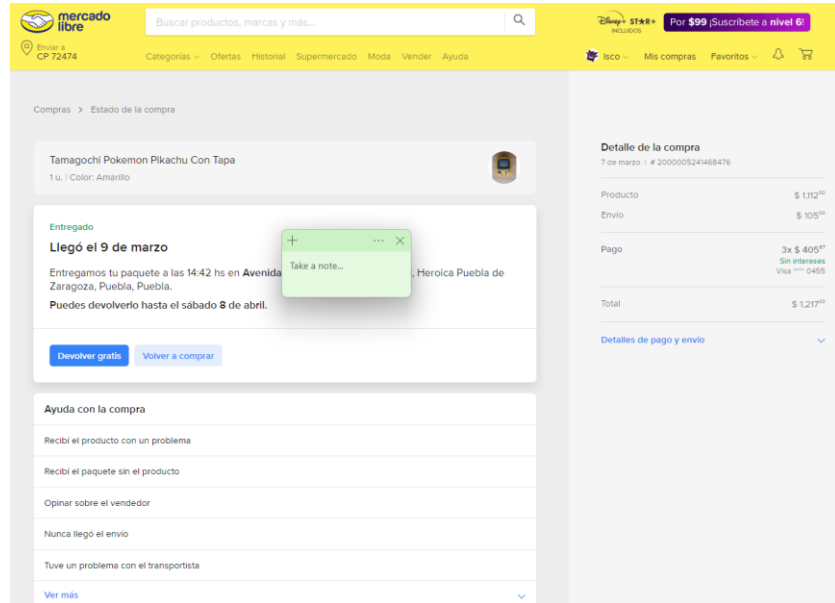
mercado libre

Buscar productos, marcas y más...

Disney+ STAR+ INCLUIDOS

Por $99 ¡Suscribete a nivel 6!

Enviar a CP 72474

Categorías Ofertas Historial Supermercado Moda Vender Ayuda

Isco Mis compras Favoritos

Compras > Estado de la compra

Tamagochi Pokemon Pikachu Con Tapa

1 u. | Color: Amarillo

Entregado

Llegó el 9 de marzo

Entregamos tu paquete a las 14:42 hs en Avenida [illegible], Heroica Puebla de Zaragoza, Puebla, Puebla.

Puedes devolverlo hasta el sábado 8 de abril.

+ ··· ×

Take a note...

Devolver gratis

Volver a comprar

Ayuda con la compra

Recibí el producto con un problema

Recibí el paquete sin el producto

Opinar sobre el vendedor

Nunca llegó el envío

Tuve un problema con el transportista

Ver más

Detalle de la compra

7 de marzo | # 2000005241468476

Producto $ 1,112$^{00}$

Envío $ 105$^{00}$

Pago 3x $ 405$^{67}$

Sin intereses

Visa **** 0455

Total $ 1,217$^{00}$

Detalles de pago y envío